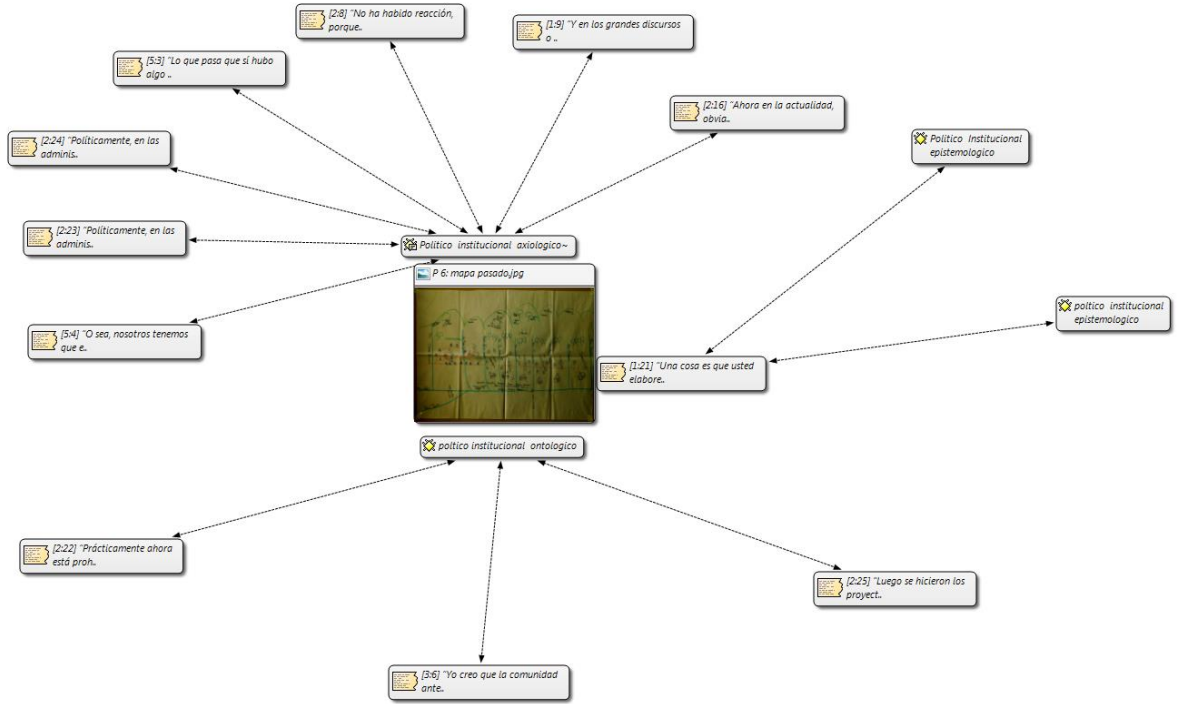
[2:8] "No ha habido reacción, porque..

[1:9] "Y en los grandes discursos o ..

[5:3] "Lo que pasa que sí hubo algo ..

[2:16] "Ahora en la actualidad, obvia..

[2:24] "Políticamente, en las adminis..

Politico Institucional epistemologico

[2:23] "Políticamente, en las adminis..

Politico institucional axiologico~

P 6: mapa pasado.jpg

poltico institucional epistemologico

[5:4] "O sea, nosotros tenemos que e..

[1:21] "Una cosa es que usted elabore..

poltico institucional ontologico

[2:22] "Prácticamente ahora está proh..

[2:25] "Luego se hicieron los proyect..

[3:6] "Yo creo que la comunidad ante..